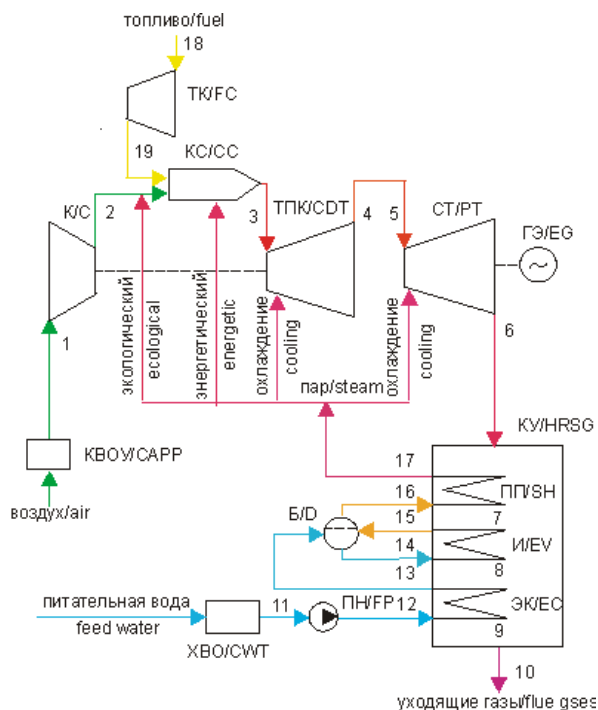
топливо/fuel
18
ТК/FC
19
КС/CC
К/C
2
3
ТПК/CDT
4
5
СТ/PT
ГЭ/EG
1
экологический
ecological
энергетический
energetic
охлаждение
cooling
охлаждение
cooling
6
пар/steam
КУ/HRSG
КВОУ/CAPP
воздух/air
17
ПП/SH
16
Б/D
15
7
14
И/EV
13
8
питательная вода
feed water
11
ПН/FP
12
ЭК/EC
9
ХВО/CWT
10
уходящие газы/flue gses